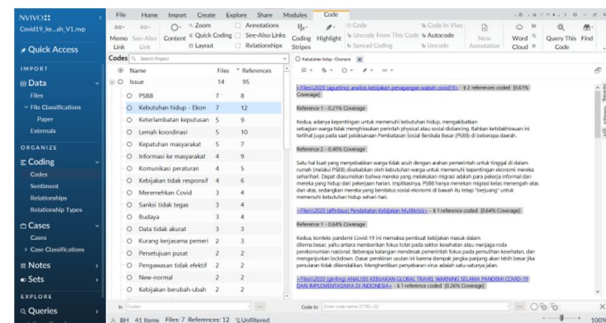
NVIVO

Covid19_ke...ah_V1.nvp

Quick Access

IMPORT

Data

Files

File Classifications

Paper

Externals

ORGANIZE

Coding

Codes

Sentiment

Relationships

Relationship Types

Cases

Cases

Case Classifications

Notes

Sets

EXPLORE

Queries

File Home Import Create Explore Share Modules Code

Memo Link | See-Also Link | Content | Zoom | Quick Coding | Layout | Annotations | See-Also Links | Relationships | Coding Stripes | Highlight | Code | Uncode From This Code | Spread Coding | Code In Vivo | Autocode | Uncode | New Annotation | Word Cloud | Query This Code | Find

Codes | Search Project

| | Name | Files | References |
|---|---|---|---|
| | Issue | 14 | 95 |
| | PSBB | 7 | 8 |
| | Kebutuhan hidup - Ekon | 7 | 12 |
| | Keterlambatan keputusan | 5 | 9 |
| | Lemah koordinasi | 5 | 10 |
| | Kepatuhan masyarakat | 5 | 7 |
| | Informasi ke masyarakat | 4 | 7 |
| | Komunikasi peraturan | 4 | 5 |
| | Kebijakan tidak responsif | 4 | 6 |
| | Meremehkan Covid | 3 | 4 |
| | Sanksi tidak tegas | 3 | 4 |
| | Budaya | 3 | 4 |
| | Data tidak akurat | 3 | 3 |
| | Kurang kerjasama pemeri | 2 | 3 |
| | Persetujuan pusat | 2 | 2 |
| | Pengawasan tidak efektif | 2 | 2 |
| | New-normal | 2 | 2 |
| | Kebijakan berubah-ubah | 2 | 2 |

Kebutuhan hidup - Ekonomi

<Files\\2020 (agustina) analisis kebijakan penanganan wabah covid19> - § 2 references coded [0.67% Coverage]

Reference 1 - 0.21% Coverage

Kedua, adanya kepentingan untuk memenuhi kebutuhan hidup, mengakibatkan sebagian warga tidak menghiraukan perintah physical atau social distancing. Bahkan ketidakhiasan ini terlihat juga pada saat pelaksanaan Pembatasan Sosial Berskala Besar (PSBB) di beberapa daerah.

Reference 2 - 0.46% Coverage

Satu hal kuat yang menyebabkan warga tidak acuh dengan arahan pemerintah untuk tinggal di dalam rumah (melalui PSBB) disebabkan oleh kebutuhan warga untuk memenuhi kepentingan ekonomi mereka sehari-hari. Dapat dibayangkan bahwa mereka yang melakukan migrasi adalah para pekerja informal dan mereka yang hidup dari pekerjaan harian. Implikasinya, PSBB hanya membuat migrasi kelas menengah atas dan atas, sedangkan mereka yang berada pada kelas ekonomi di bawah itu tetap "berjuang" untuk memenuhi kebutuhan hidup sehari-hari.

<Files\\2020 (afriliaus) Pendekatan Kebijakan Multilevel> - § 1 reference coded [0.64% Coverage]

Reference 1 - 0.64% Coverage

Kedua, konteks pandemi Covid-19 ini memaksa pembuat kebijakan masuk dalam dilema besar, yaitu antara memberikan fokus total pada sektor kesehatan atau menjaga roda perekonomian nasional. Beberapa kalangan mendesak pemerintah fokus pada pemulihan kesehatan, dan mengesampingkan lockdown. Dasar pemikiran usulan ini karena dampak jangka panjang akan lebih besar jika penularan tidak dikendalikan. Menghentikan penyebaran virus adalah satu-satunya jalan.

<Files\\2020 (girling) ANALISIS KEBIJAKAN GLOBAL TRAVEL WARNING SELAMA PANDEMI COVID-19 DAN IMPLEMENTASINYA DI INDONESIA> - § 1 reference coded [0.26% Coverage]

In Codes | Code to | Enter code name (CTRL+Q)

BH 41 Items Files: 7 References: 12 Unfiltered 100%